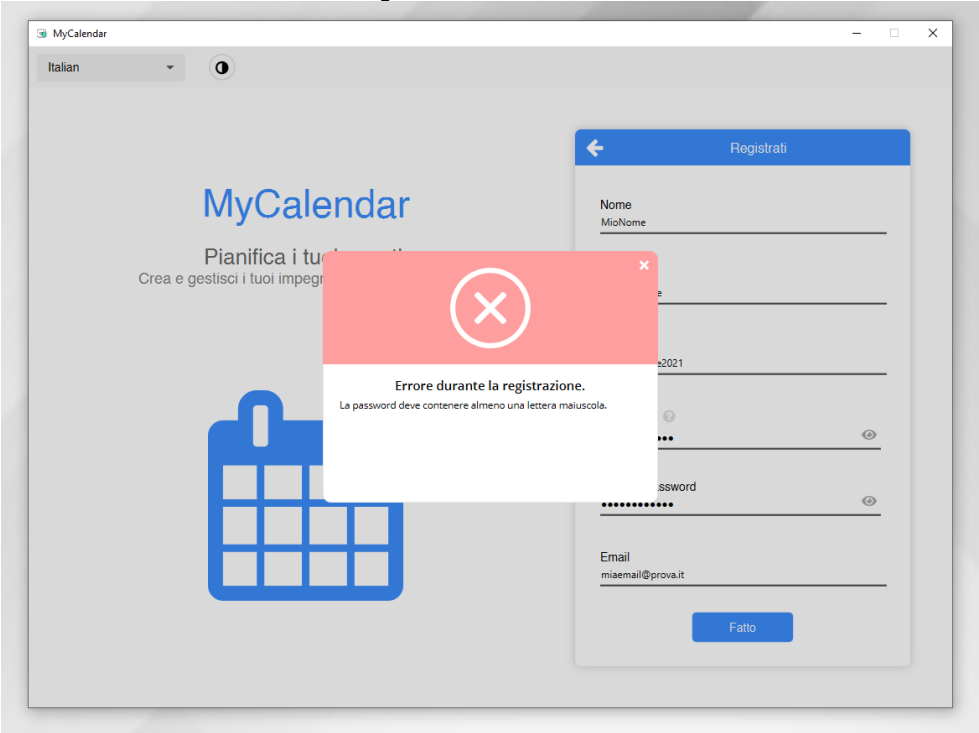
MyCalendar

Italian

MyCalendar

Pianifica i tu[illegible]

Crea e gestisci i tuoi impegn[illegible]

Registrati

Nome
MioNome

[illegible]e

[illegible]e2021

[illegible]

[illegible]assword
••••••••••••

Email
miaemail@prova.it

Fatto

×

Errore durante la registrazione.

La password deve contenere almeno una lettera maiuscola.